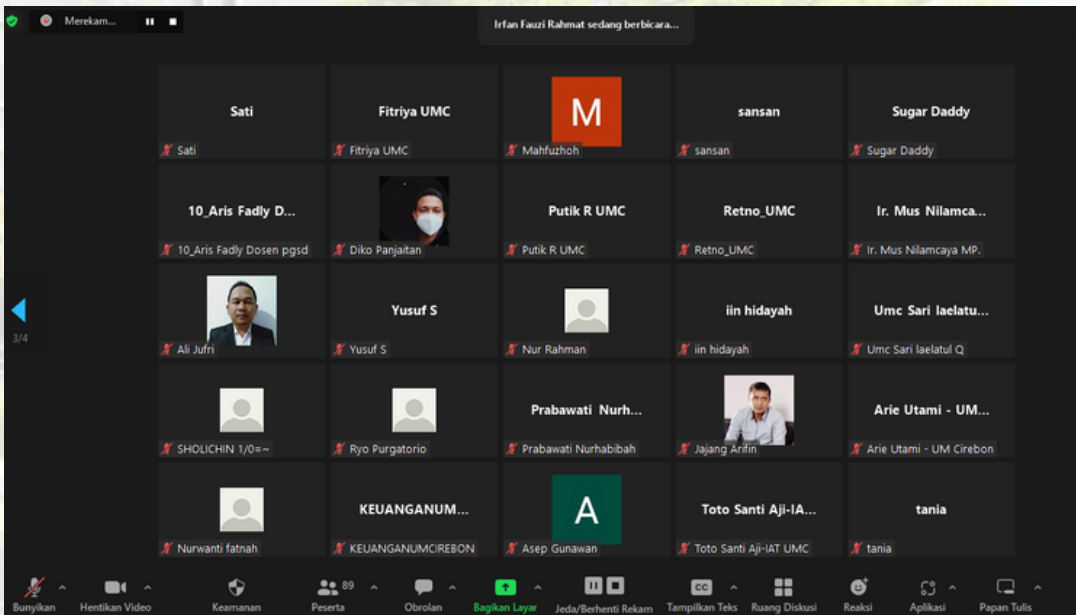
Merekam...

Irfan Fauzi Rahmat sedang berbicara...

Sati
Sati

Fitriya UMC
Fitriya UMC

M
Mahfuzhoh

sansan
sansan

Sugar Daddy
Sugar Daddy

10_Aris Fadly D...
10_Aris Fadly Dosen pgsd

Diko Panjaitan

Putik R UMC
Putik R UMC

Retno_UMC
Retno_UMC

Ir. Mus Nilamca...
Ir. Mus Nilamcaya MP.

3/4

Ali Jufri

Yusuf S
Yusuf S

Nur Rahman

iin hidayah
iin hidayah

Umc Sari laelatu...
Umc Sari laelatul Q

SHOLICHIN 1/0=~

Ryo Purgatorio

Prabawati Nurh...
Prabawati Nurhabibah

Jajang Arifin

Arie Utami - UM...
Arie Utami - UM Cirebon

Nurwanti fatnah

KEUANGANUM...
KEUANGANUMCIREBON

A
Asep Gunawan

Toto Santi Aji-IA...
Toto Santi Aji-IAT UMC

tania
tania

Bunyikan
Hentikan Video
Keamanan
89
Peserta
Obrolan
Bagikan Layar
Jeda/Berhenti Rekam
CC
Tampilkan Teks
Ruang Diskusi
Reaksi
Aplikasi
Papan Tulis